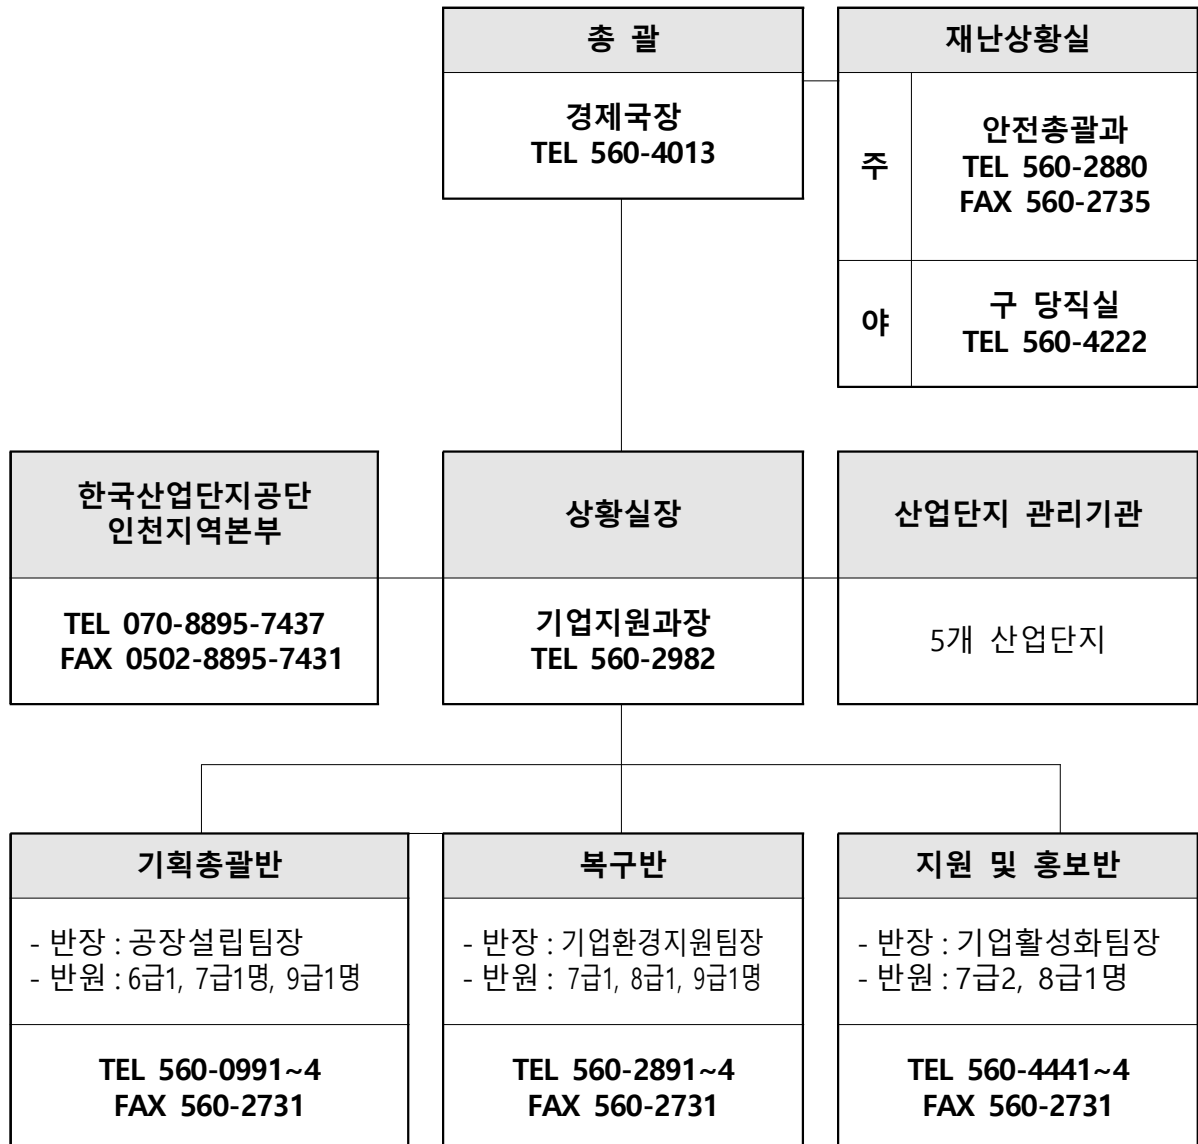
총 괄

경제국장
TEL 560-4013

재난상황실

주

안전총괄과
TEL 560-2880
FAX 560-2735

야

구 당직실
TEL 560-4222

한국산업단지공단
인천지역본부

TEL 070-8895-7437
FAX 0502-8895-7431

상황실장

기업지원과장
TEL 560-2982

산업단지 관리기관

5개 산업단지

기획총괄반

- 반장 : 공장설립팀장
- 반원 : 6급1, 7급1명, 9급1명

TEL 560-0991~4
FAX 560-2731

복구반

- 반장 : 기업환경지원팀장
- 반원 : 7급1, 8급1, 9급1명

TEL 560-2891~4
FAX 560-2731

지원 및 홍보반

- 반장 : 기업활성화팀장
- 반원 : 7급2, 8급1명

TEL 560-4441~4
FAX 560-2731